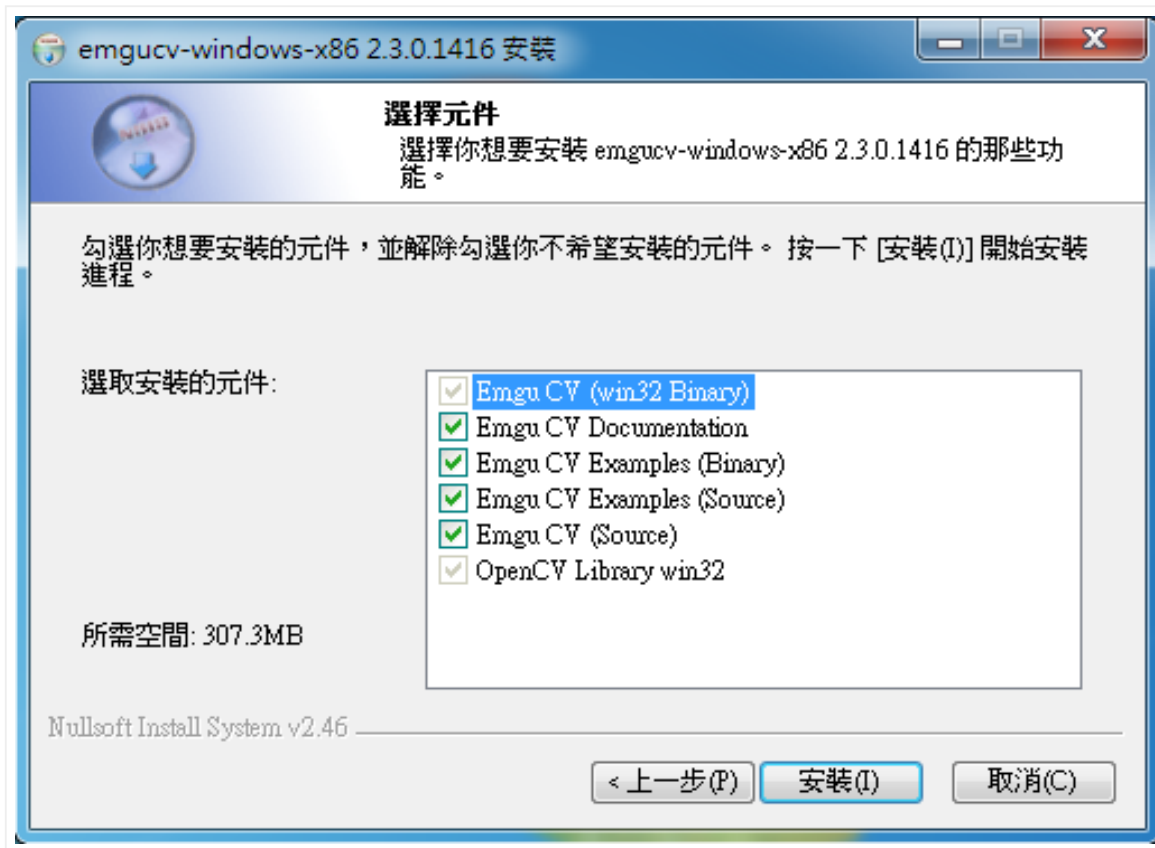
emgucv-windows-x86 2.3.0.1416 安裝

選擇元件
選擇你想要安裝 emgucv-windows-x86 2.3.0.1416 的那些功能。

勾選你想要安裝的元件，並解除勾選你不希望安裝的元件。 按一下 [安裝(I)] 開始安裝進程。

選取安裝的元件:

Emgu CV (win32 Binary)
Emgu CV Documentation
Emgu CV Examples (Binary)
Emgu CV Examples (Source)
Emgu CV (Source)
OpenCV Library win32

所需空間: 307.3MB

Nullsoft Install System v2.46

< 上一步(P)
安裝(I)
取消(C)